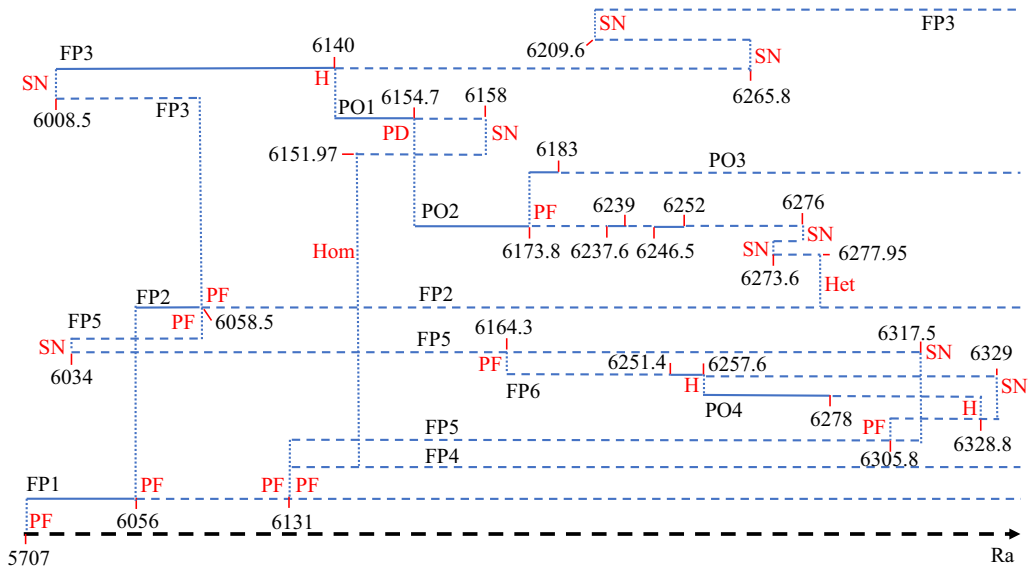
SN
FP3
6209.6
SN
6265.8
FP3
6140
SN
H
6008.5
FP3
PO1
6154.7
6158
PD
SN
6151.97
6183
PO3
PO2
PF
6239
6252
6276
6173.8
6237.6
6246.5
SN
SN
6277.95
6273.6
Hom
Het
FP2
PF
FP2
FP5
PF
6058.5
SN
6164.3
6317.5
FP5
SN
6329
6034
PF
6251.4
6257.6
FP6
H
SN
PO4
6278
H
PF
FP5
6328.8
6305.8
FP4
FP1
PF
PF
PF
PF
6056
6131
5707
Ra